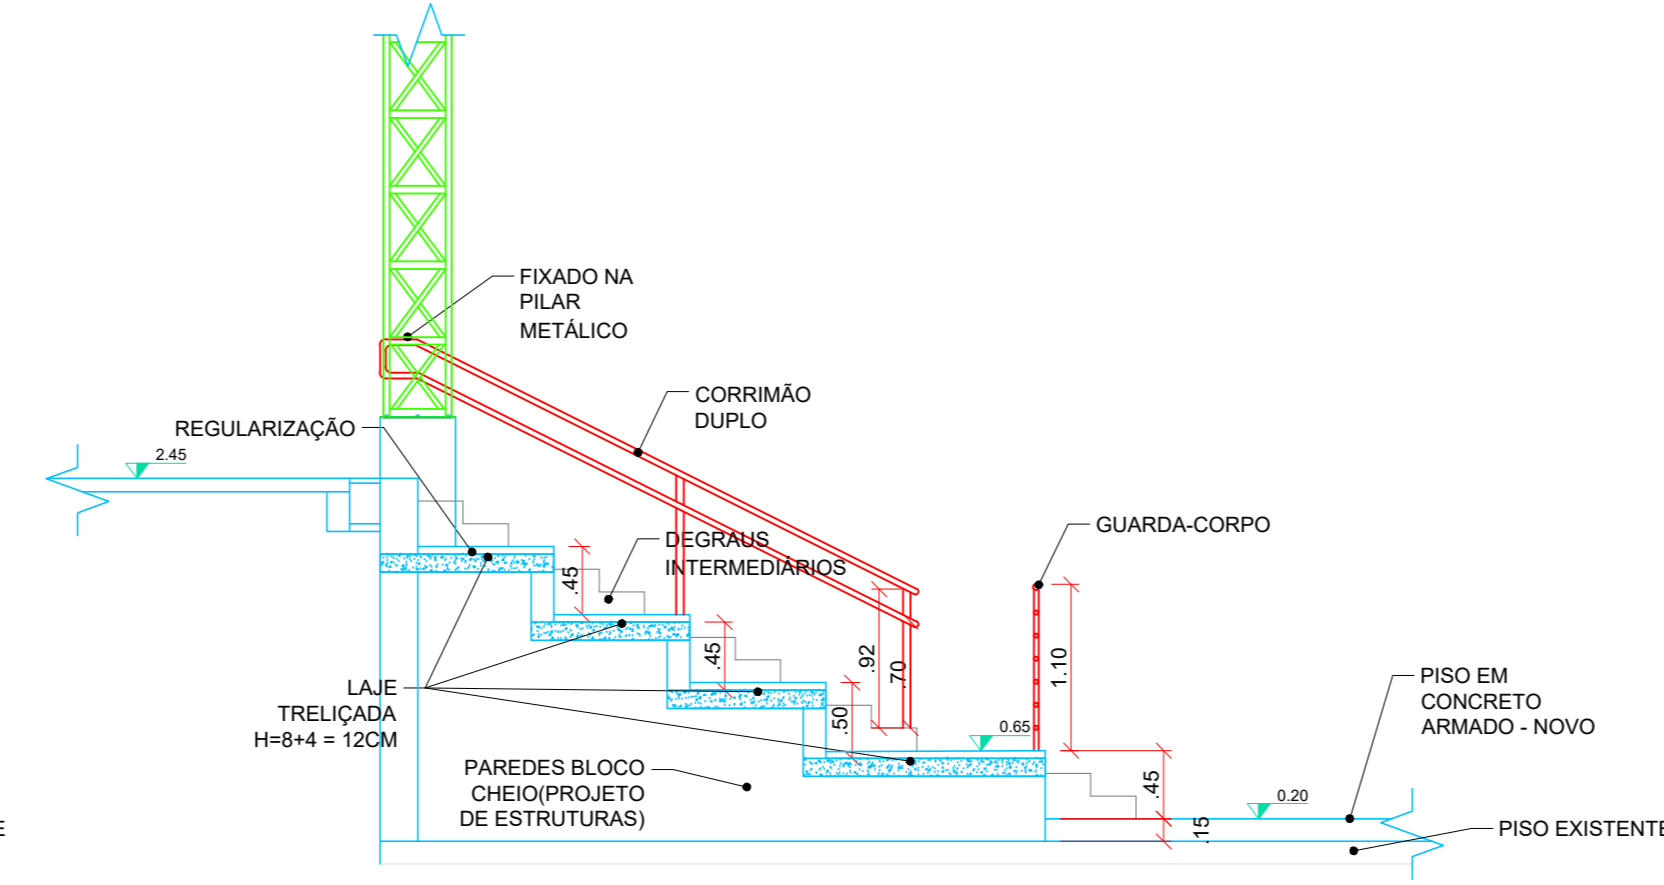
FIXADO NA
PILAR
METÁLICO

CORRIMÃO
DUPLO

REGULARIZAÇÃO

2.45

DEGRAUS
INTERMEDIÁRIOS

GUARDA-CORPO

.45

.45

.92

.70

1.10

.50

0.65

LAJE
TRELIÇADA
H=8+4 = 12CM

PISO EM
CONCRETO
ARMADO - NOVO

PAREDES BLOCO
CHEIO(PROJETO
DE ESTRUTURAS)

.45

0.20

.15

PISO EXISTENTE

E